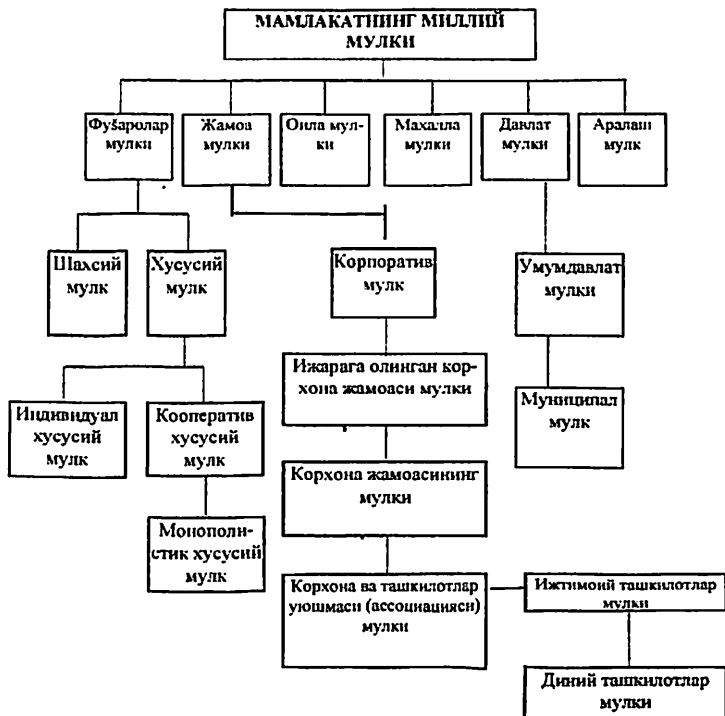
МАМЛАКАТНИНГ МИЛЛИЙ МУЛКИ

Фуқаролар мулки

Жамоа мулки

Оила мулки

Махалла мулки

Давлат мулки

Аралаш мулк

Шахсий мулк

Хусусий мулк

Корпоратив мулк

Умумдавлат мулки

Ижарага олинган корхона жамоаси мулки

Муниципал мулк

Индивидуал хусусий мулк

Кооператив хусусий мулк

Корхона жамоасининг мулки

Монополистик хусусий мулк

Корхона ва ташкилотлар уюшмаси (ассоциацияси) мулки

Ижтимоий ташкилотлар мулки

Диний ташкилотлар мулки